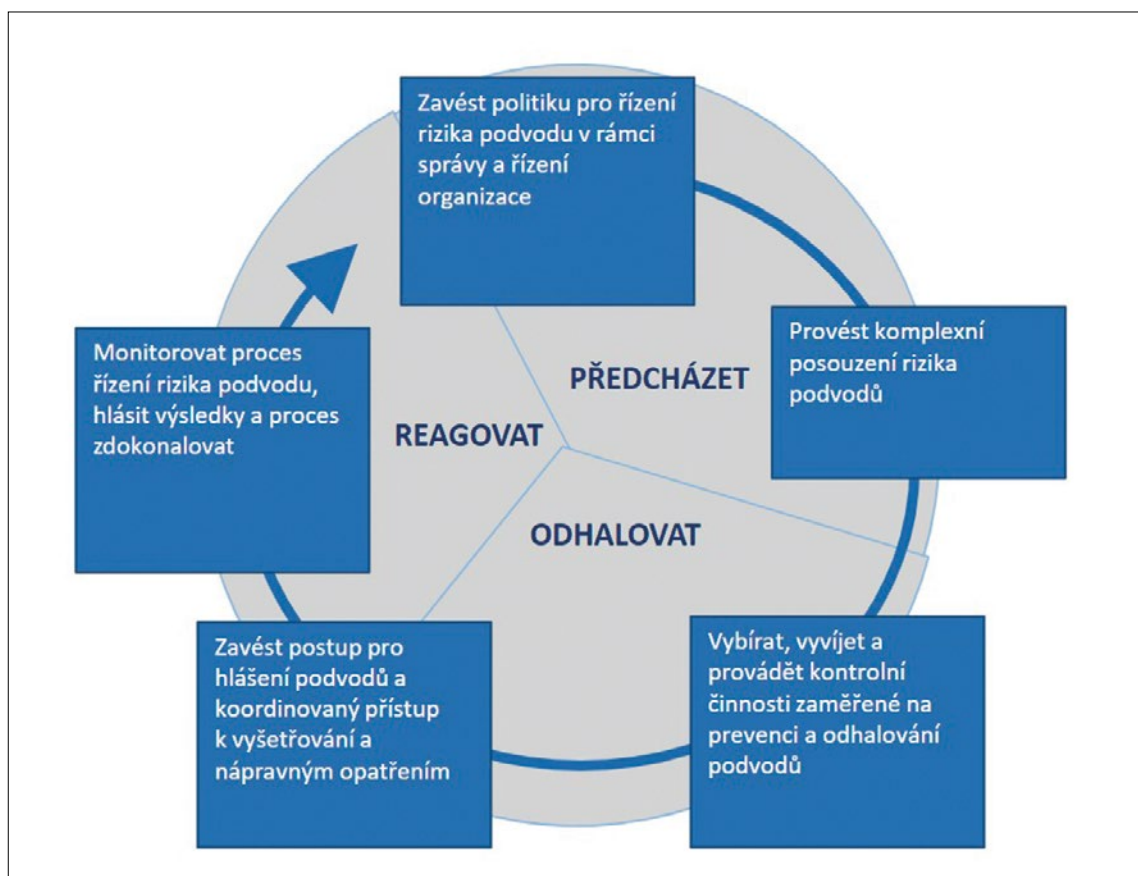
Zavést politiku pro řízení rizika podvodu v rámci správy a řízení organizace

Provést komplexní posouzení rizika podvodů

PŘEDCHÁZET

Monitorovat proces řízení rizika podvodu, hlásit výsledky a proces zdokonalovat

REAGOVAT

ODHALOVAT

Zavést postup pro hlášení podvodů a koordinovaný přístup k vyšetřování a nápravným opatřením

Vybírat, vyvíjet a provádět kontrolní činnosti zaměřené na prevenci a odhalování podvodů